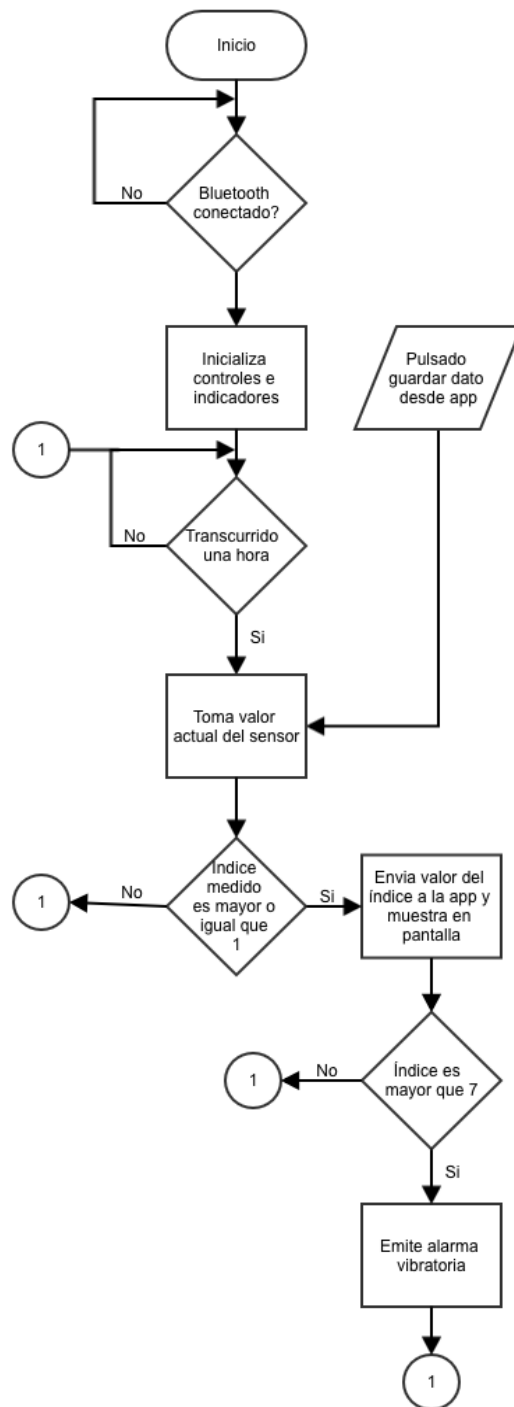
Inicio

No

Bluetooth conectado?

Inicializa controles e indicadores

Pulsado guardar dato desde app

1

No

Transcurrido una hora

Si

Toma valor actual del sensor

1

No

Indice medido es mayor o igual que 1

Si

Envia valor del índice a la app y muestra en pantalla

1

No

Índice es mayor que 7

Si

Emite alarma vibratoria

1